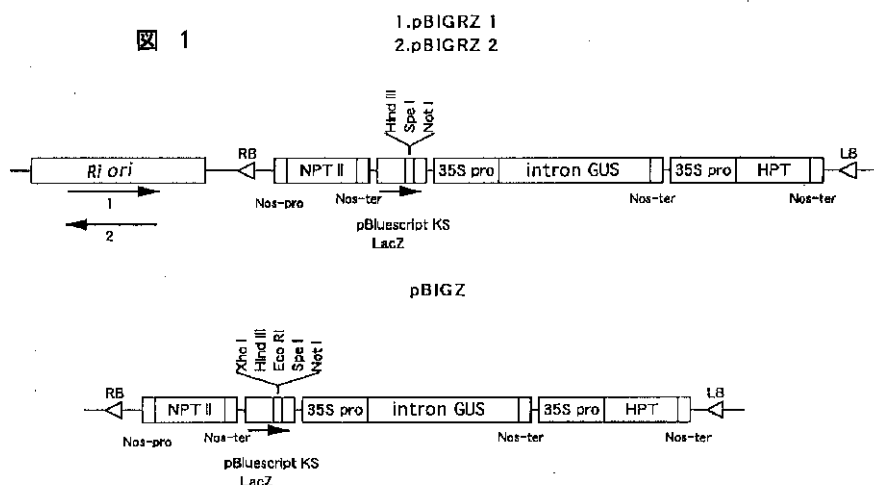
図 1

1.pBIGRZ 1
2.pBIGRZ 2

Hind III
Spe I
Not I

Ri ori
RB
NPT II
35S pro
intron GUS
35S pro
HPT
LB
1
2
Nos-pro
Nos-ter
pBluescript KS
LacZ
Nos-ter
Nos-ter

pBIGZ

Xho I
Hind III
Eco RI
Spe I
Not I

RB
NPT II
35S pro
intron GUS
35S pro
HPT
LB
Nos-pro
Nos-ter
pBluescript KS
LacZ
Nos-ter
Nos-ter